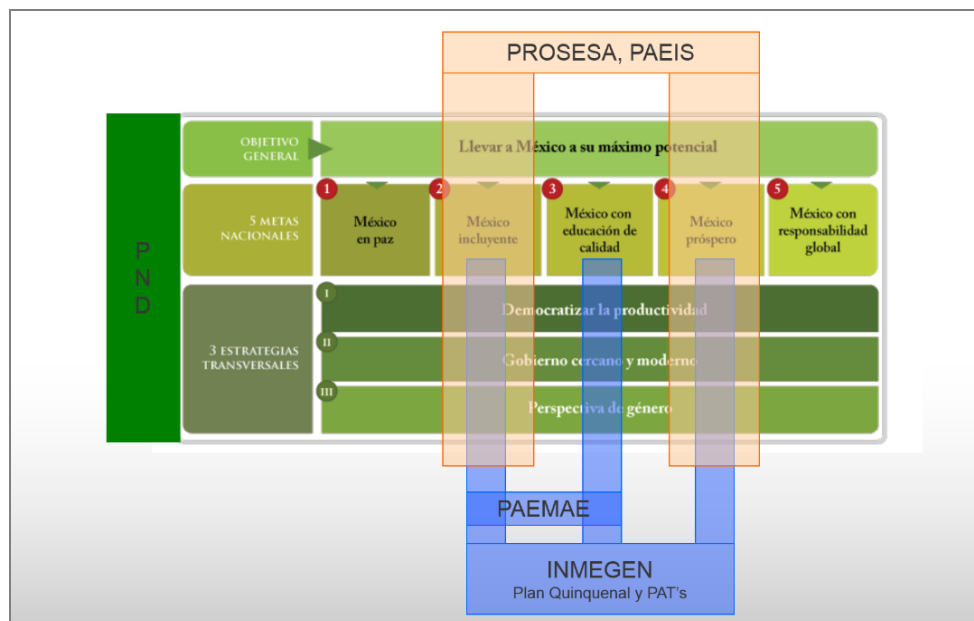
PROSESA, PAEIS

P
N
D

OBJETIVO GENERAL

Llevar a México a su máximo potencial

5 METAS NACIONALES

1 México en paz

2 México incluyente

3 México con educación de calidad

4 México próspero

5 México con responsabilidad global

3 ESTRATEGIAS TRANSVERSALES

I Democratizar la productividad

II Gobierno cercano y moderno

III Perspectiva de género

PAEMAE

INMEGEN
Plan Quinquenal y PAT's